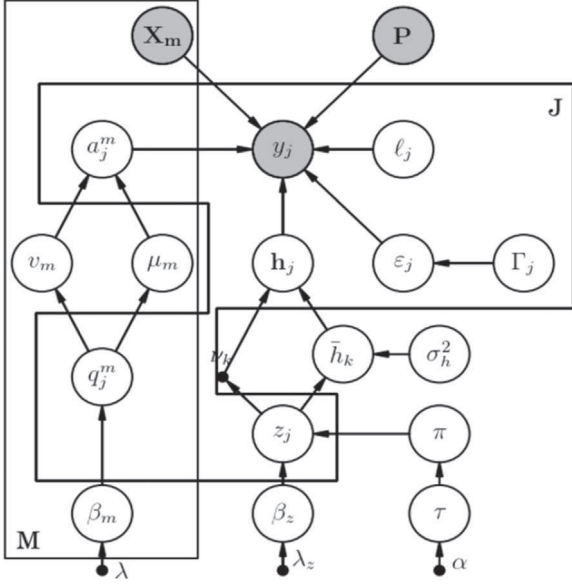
$\mathbf{X_m}$

$\mathbf{P}$

J

$a_j^m$

$y_j$

$\ell_j$

$v_m$

$\mu_m$

$\mathbf{h}_j$

$\varepsilon_j$

$\Gamma_j$

$\nu_k$

$\bar{h}_k$

$\sigma_h^2$

$q_j^m$

$z_j$

$\pi$

$\beta_m$

$\beta_z$

$\tau$

M

$\lambda$

$\lambda_z$

$\alpha$